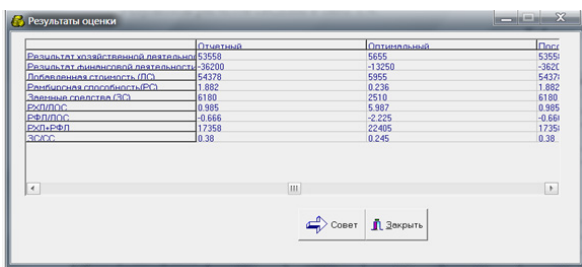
Результаты оценки

| | Отчетный | Оптимальный | Посл |
|---|---|---|---|
| Результат хозяйственной деятельно | 53558 | 5655 | 5355 |
| Результат финансовой деятельност | -36200 | -13250 | -3620 |
| Добавленная стоимость (ДС) | 54378 | 5955 | 5437 |
| Рентабельная способность(РС) | 1.882 | 0.236 | 1.882 |
| Заемные средства (ЗС) | 6180 | 2510 | 6180 |
| РХД/ДС | 0.985 | 5.987 | 0.985 |
| РФД/ДС | -0.666 | -2.225 | -0.66 |
| РХД+РФД | 17358 | 22405 | 1735 |
| ЗС/СС | 0.38 | 0.245 | 0.38 |

Совет
Закрыть